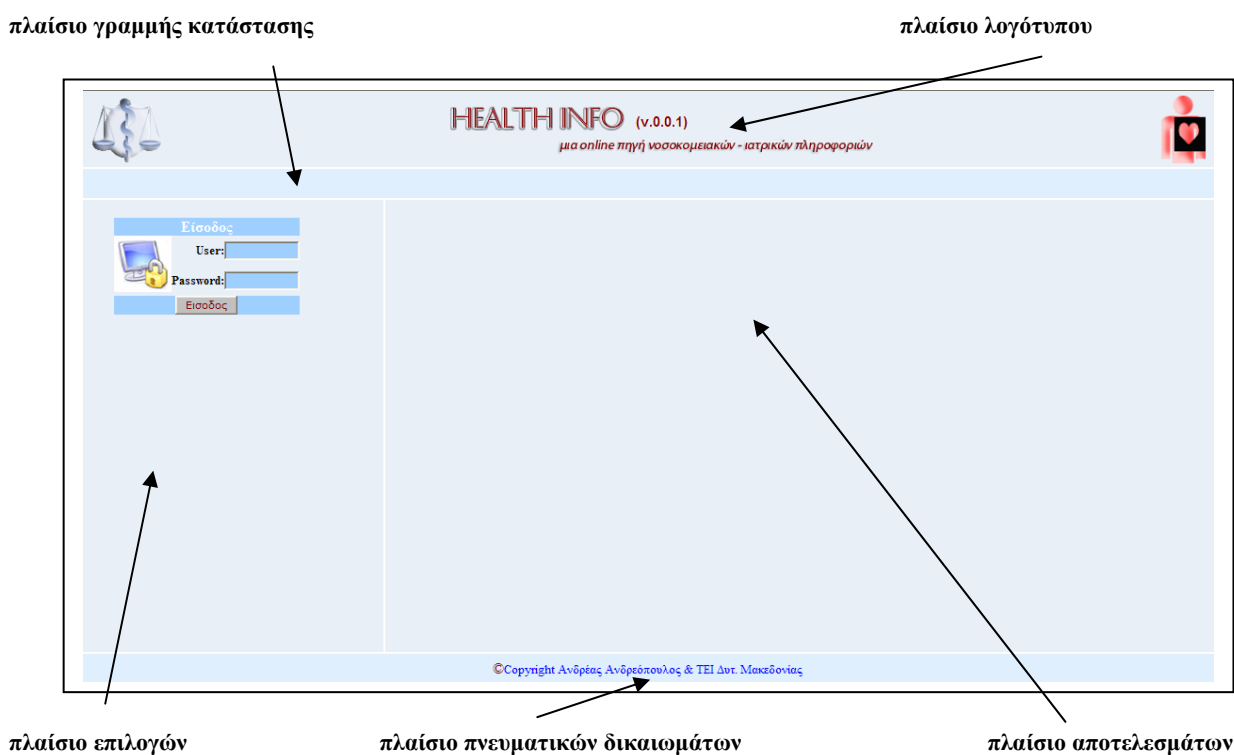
πλαίσιο γραμμής κατάστασης

πλαίσιο λογότυπου

HEALTH INFO (v.0.0.1)

μια online πηγή νοσοκομειακών - ιατρικών πληροφοριών

Εισοδος

User:

Password:

Εισοδος

©Copyright Ανδρέας Ανδρεόπουλος & ΤΕΙ Δυτ. Μακεδονίας

πλαίσιο επιλογών

πλαίσιο πνευματικών δικαιωμάτων

πλαίσιο αποτελεσμάτων